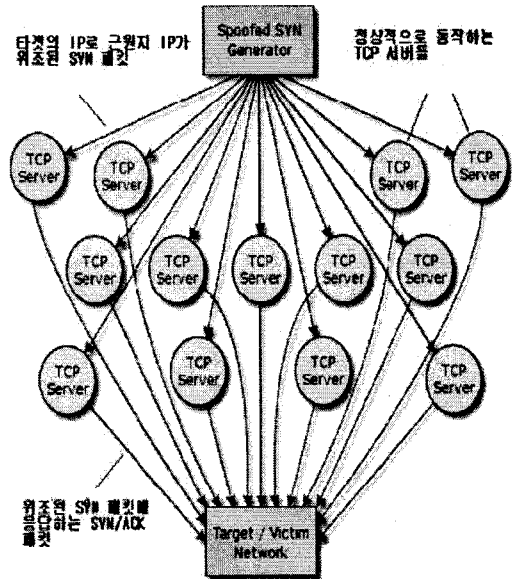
Spoofed SYN Generator

타겟의 IP로 근원지 IP가 위조된 SYN 패킷

정상적으로 동작하는 TCP 서버들

TCP Server

TCP Server

TCP Server

TCP Server

TCP Server

TCP Server

TCP Server

TCP Server

TCP Server

TCP Server

TCP Server

TCP Server

TCP Server

TCP Server

위조된 SYN 패킷에 응답하는 SYN/ACK 패킷

Target / Victim Network